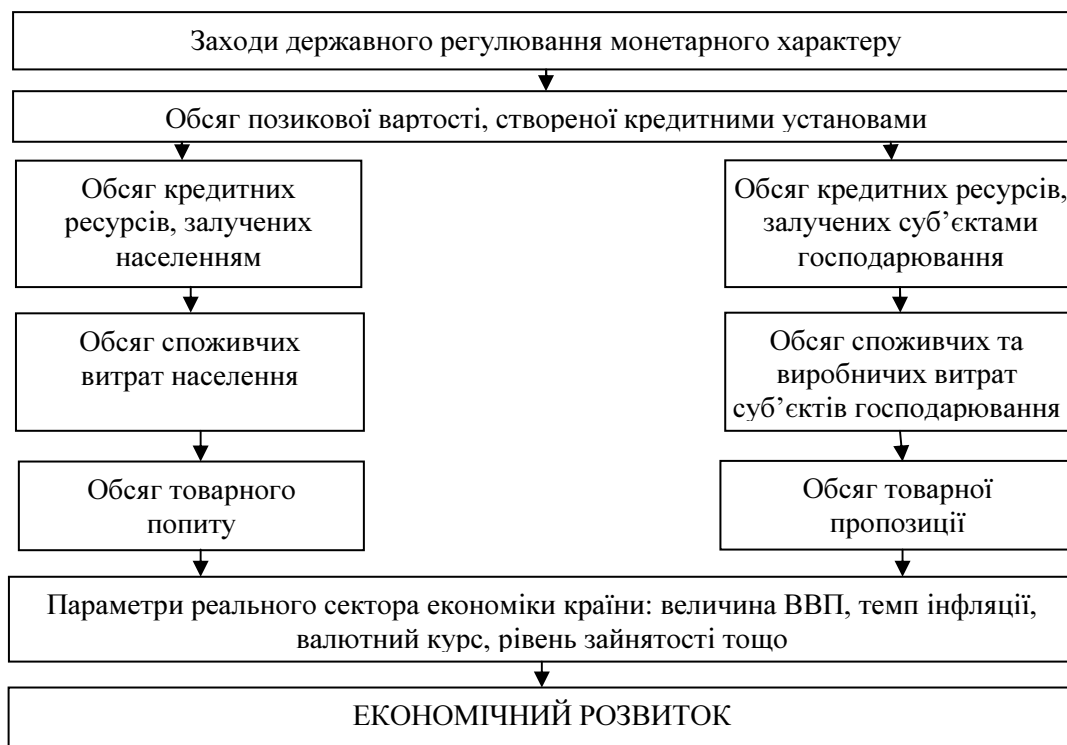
Заходи державного регулювання монетарного характеру

Обсяг позикової вартості, створеної кредитними установами

Обсяг кредитних ресурсів, залучених населенням

Обсяг споживчих витрат населення

Обсяг товарного попиту

Обсяг кредитних ресурсів, залучених суб'єктами господарювання

Обсяг споживчих та виробничих витрат суб'єктів господарювання

Обсяг товарної пропозиції

Параметри реального сектора економіки країни: величина ВВП, темп інфляції, валютний курс, рівень зайнятості тощо

ЕКОНОМІЧНИЙ РОЗВИТОК